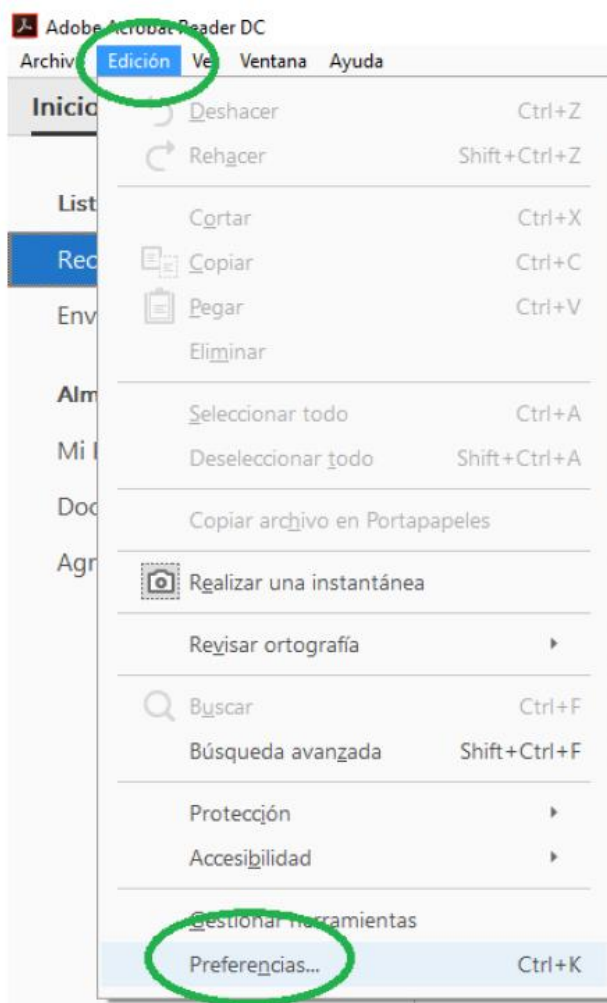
Adobe Acrobat Reader DC

Archivo Edición Ver Ventana Ayuda

Inicio

Lista

Rec

Env

Alm

Mi

Doc

Agr

Deshacer Ctrl+Z
Rehacer Shift+Ctrl+Z

Cortar Ctrl+X
Copiar Ctrl+C
Pegar Ctrl+V
Eliminar

Seleccionar todo Ctrl+A
Deseleccionar todo Shift+Ctrl+A

Copiar archivo en Portapapeles

Realizar una instantánea

Revisar ortografía

Buscar Ctrl+F
Búsqueda avanzada Shift+Ctrl+F

Protección
Accesibilidad

Gestionar herramientas
Preferencias... Ctrl+K